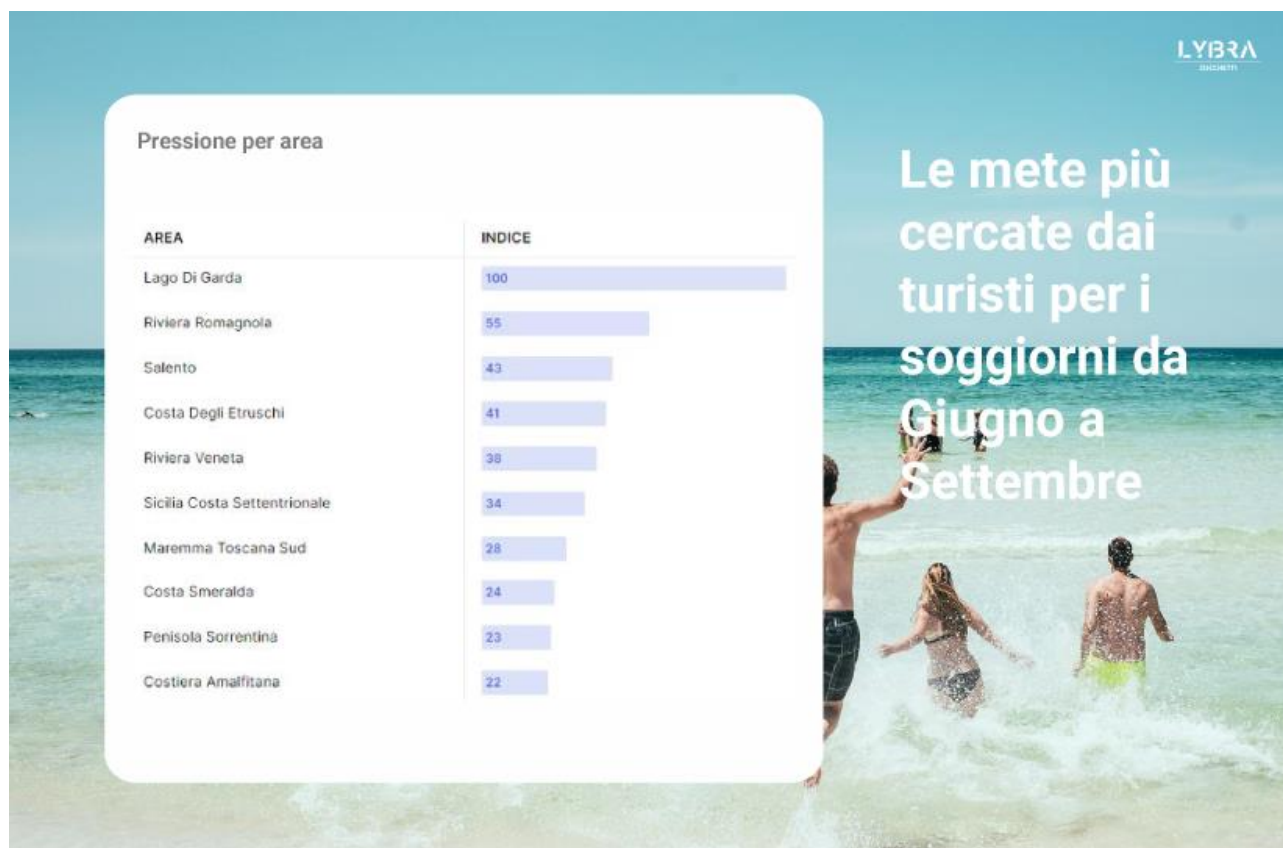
LYBRA
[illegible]

Pressione per area

| AREA | INDICE |
|---|---|
| Lago Di Garda | 100 |
| Riviera Romagnola | 55 |
| Salento | 43 |
| Costa Degli Etruschi | 41 |
| Riviera Veneta | 38 |
| Sicilia Costa Settentrionale | 34 |
| Maremma Toscana Sud | 28 |
| Costa Smeralda | 24 |
| Penisola Sorrentina | 23 |
| Costiera Amalfitana | 22 |

Le mete più cercate dai turisti per i soggiorni da Giugno a Settembre